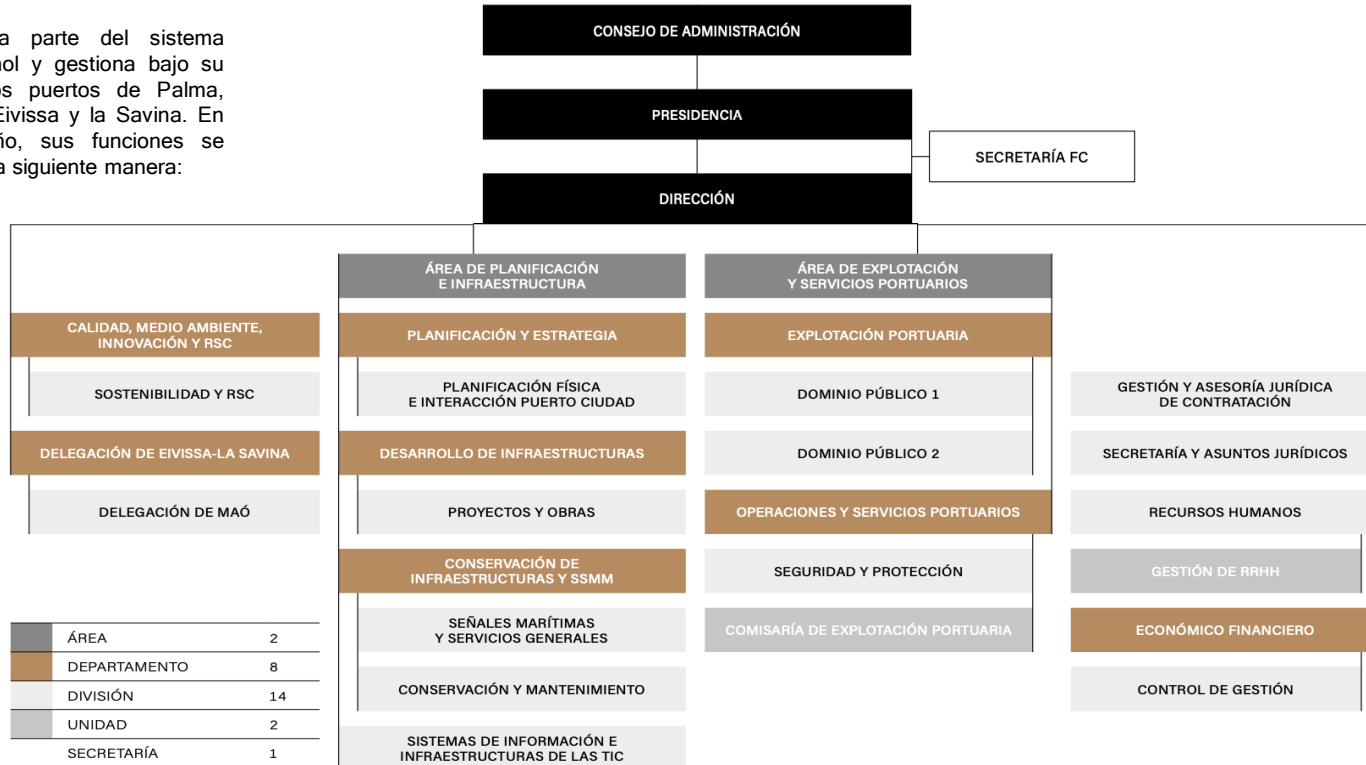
a parte del sistema nol y gestiona bajo su os puertos de Palma, Eivissa y la Savina. En ño, sus funciones se a siguiente manera:

CONSEJO DE ADMINISTRACIÓN

PRESIDENCIA

SECRETARÍA FC

DIRECCIÓN

CALIDAD, MEDIO AMBIENTE, INNOVACIÓN Y RSC

SOSTENIBILIDAD Y RSC

DELEGACIÓN DE EIVISSA-LA SAVINA

DELEGACIÓN DE MAÓ

ÁREA DE PLANIFICACIÓN E INFRAESTRUCTURA

PLANIFICACIÓN Y ESTRATEGIA

PLANIFICACIÓN FÍSICA E INTERACCIÓN PUERTO CIUDAD

DESARROLLO DE INFRAESTRUCTURAS

PROYECTOS Y OBRAS

CONSERVACIÓN DE INFRAESTRUCTURAS Y SSMM

SEÑALES MARÍTIMAS Y SERVICIOS GENERALES

CONSERVACIÓN Y MANTENIMIENTO

SISTEMAS DE INFORMACIÓN E INFRAESTRUCTURAS DE LAS TIC

ÁREA DE EXPLOTACIÓN Y SERVICIOS PORTUARIOS

EXPLOTACIÓN PORTUARIA

DOMINIO PÚBLICO 1

DOMINIO PÚBLICO 2

OPERACIONES Y SERVICIOS PORTUARIOS

SEGURIDAD Y PROTECCIÓN

COMISARÍA DE EXPLOTACIÓN PORTUARIA

GESTIÓN Y ASESORÍA JURÍDICA DE CONTRATACIÓN

SECRETARÍA Y ASUNTOS JURÍDICOS

RECURSOS HUMANOS

GESTIÓN DE RRHH

ECONÓMICO FINANCIERO

CONTROL DE GESTIÓN

| | | |
|---|---|---|
| | ÁREA | 2 |
| | DEPARTAMENTO | 8 |
| | DIVISIÓN | 14 |
| | UNIDAD | 2 |
| | SECRETARÍA | 1 |